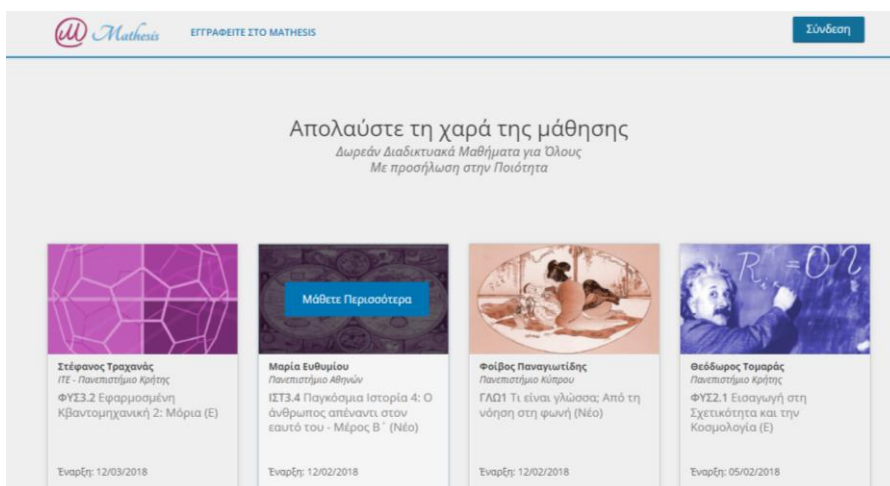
Mathesis

ΕΓΓΡΑΦΕΙΤΕ ΣΤΟ MATHESIS

Σύνδεση

Απολαύστε τη χαρά της μάθησης
Δωρεάν Διαδικτυακά Μαθήματα για Όλους
Με προσήλωση στην Ποιότητα

Στέφανος Τραχανάς
ΙΤΕ - Πανεπιστήμιο Κρήτης
ΦΥΣ3.2 Εφαρμοσμένη Κβαντομηχανική 2: Μόρια (Ε)
Έναρξη: 12/03/2018

Μάθετε Περισσότερα
Μαρία Ευθυμίου
Πανεπιστήμιο Αθηνών
ΙΣΤ3.4 Παγκόσμια Ιστορία 4: Ο άνθρωπος απέναντι στον εαυτό του - Μέρος Β΄ (Νέο)
Έναρξη: 12/02/2018

Φοίβος Παναγιωτίδης
Πανεπιστήμιο Κύπρου
ΓΛΩ1 Τι είναι γλώσσα; Από τη νόηση στη φωνή (Νέο)
Έναρξη: 12/02/2018

Θεόδωρος Τομαράς
Πανεπιστήμιο Κρήτης
ΦΥΣ2.1 Εισαγωγή στη Σχετικότητα και την Κοσμολογία (Ε)
Έναρξη: 05/02/2018